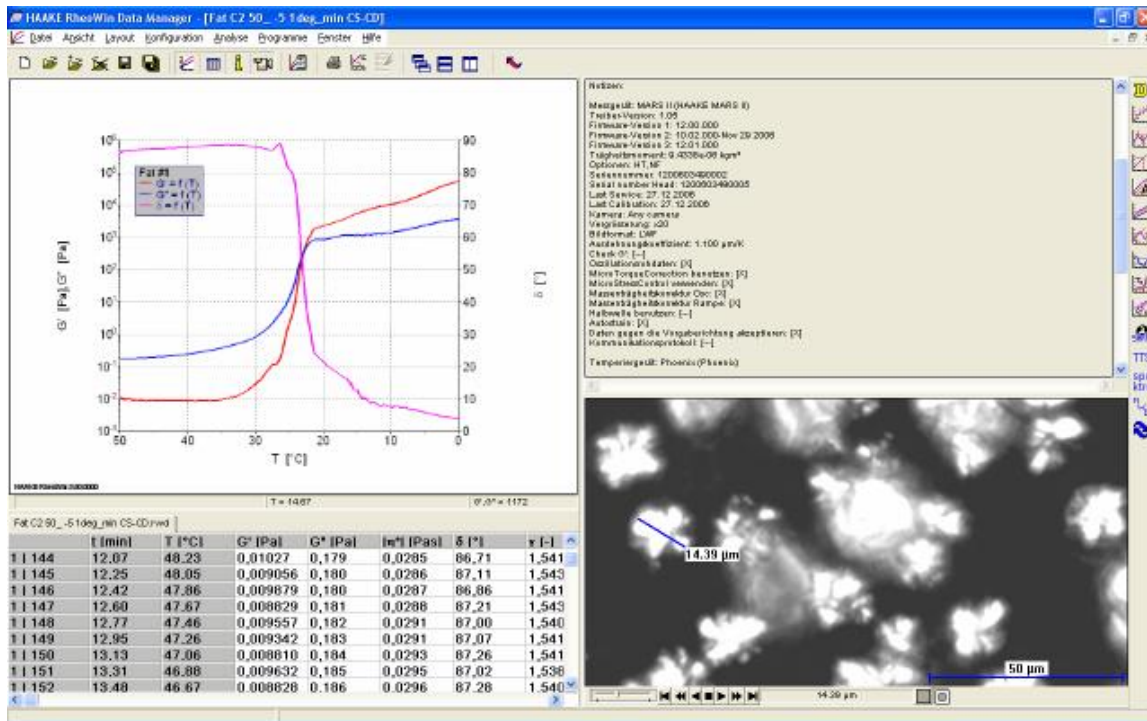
HAAKE RheoWin Data Manager - [Fat C2 50_ -5 1deg_min CS-CD]

Datei Ansicht Layout Konfiguration Analyse Programme Fenster Hilfe

Fat #1
G' = f (T)
G'' = f (T)
δ = f (T)

$10^5$
$10^4$
$10^3$
$10^2$
$10^1$
$10^0$
$10^{-1}$
$10^{-2}$
$10^{-3}$

G' [Pa] G'' [Pa]

90
80
70
60
50
40
30
20
10
0

δ [°]

50 40 30 20 10 0

T [°C]

T = 14.67 | G',G'' = 1172

Fat C2 50_ -5 1deg_min CS-CD.rwd

| | t [min] | T [°C] | G' [Pa] | G'' [Pa] | \|η*\| [Pas] | δ [°] | τ [-] |
|---|---|---|---|---|---|---|---|
| 1 \| 144 | 12,07 | 48,23 | 0,01027 | 0,179 | 0,0285 | 86,71 | 1,541 |
| 1 \| 145 | 12,25 | 48,05 | 0,009056 | 0,180 | 0,0286 | 87,11 | 1,543 |
| 1 \| 146 | 12,42 | 47,86 | 0,009879 | 0,180 | 0,0287 | 86,86 | 1,541 |
| 1 \| 147 | 12,60 | 47,67 | 0,008829 | 0,181 | 0,0288 | 87,21 | 1,543 |
| 1 \| 148 | 12,77 | 47,46 | 0,009557 | 0,182 | 0,0291 | 87,00 | 1,540 |
| 1 \| 149 | 12,95 | 47,26 | 0,009342 | 0,183 | 0,0291 | 87,07 | 1,541 |
| 1 \| 150 | 13,13 | 47,06 | 0,008810 | 0,184 | 0,0293 | 87,26 | 1,541 |
| 1 \| 151 | 13,31 | 46,88 | 0,009632 | 0,185 | 0,0295 | 87,02 | 1,538 |
| 1 \| 152 | 13,48 | 46,67 | 0,008828 | 0,186 | 0,0296 | 87,28 | 1,540 |

Notizen:

Messgerät: MARS II (HAAKE MARS II)
Treiber-Version: 1.05
Firmware-Version 1: 12.00.000
Firmware-Version 2: 10.02.000-Nov 29 2006
Firmware-Version 3: 12.01.000
Trägheitsmoment: 9.4338e-05 kgm²
Optionen: HT,NF
Seriennummer: 1200603490002
Serial number Head: 1200603490005
Last Service: 27.12.2006
Last Calibration: 27.12.2006
Kamera: Any camera
Vergrößerung: x20
Bildformat: LWF
Ausdehnungskoeffizient: 1.100 µm/K
Check 0?: [--]
Oszillationsmodus: [X]
MicroTorqueCorrection benutzen: [X]
MicroStressControl verwenden: [X]
Massenträgheitskorrektur Osc: [X]
Massenträgheitskorrektur Rampe: [X]
Halbwelle benutzen: [--]
Autostart: [X]
Daten gegen die Vorgabe berichtigung akzeptieren: [X]
Kommunikationsprotokoll: [--]

Temperiergerät: Phoenix (Phoenix)

14.39 µm

50 µm

14.39 µm